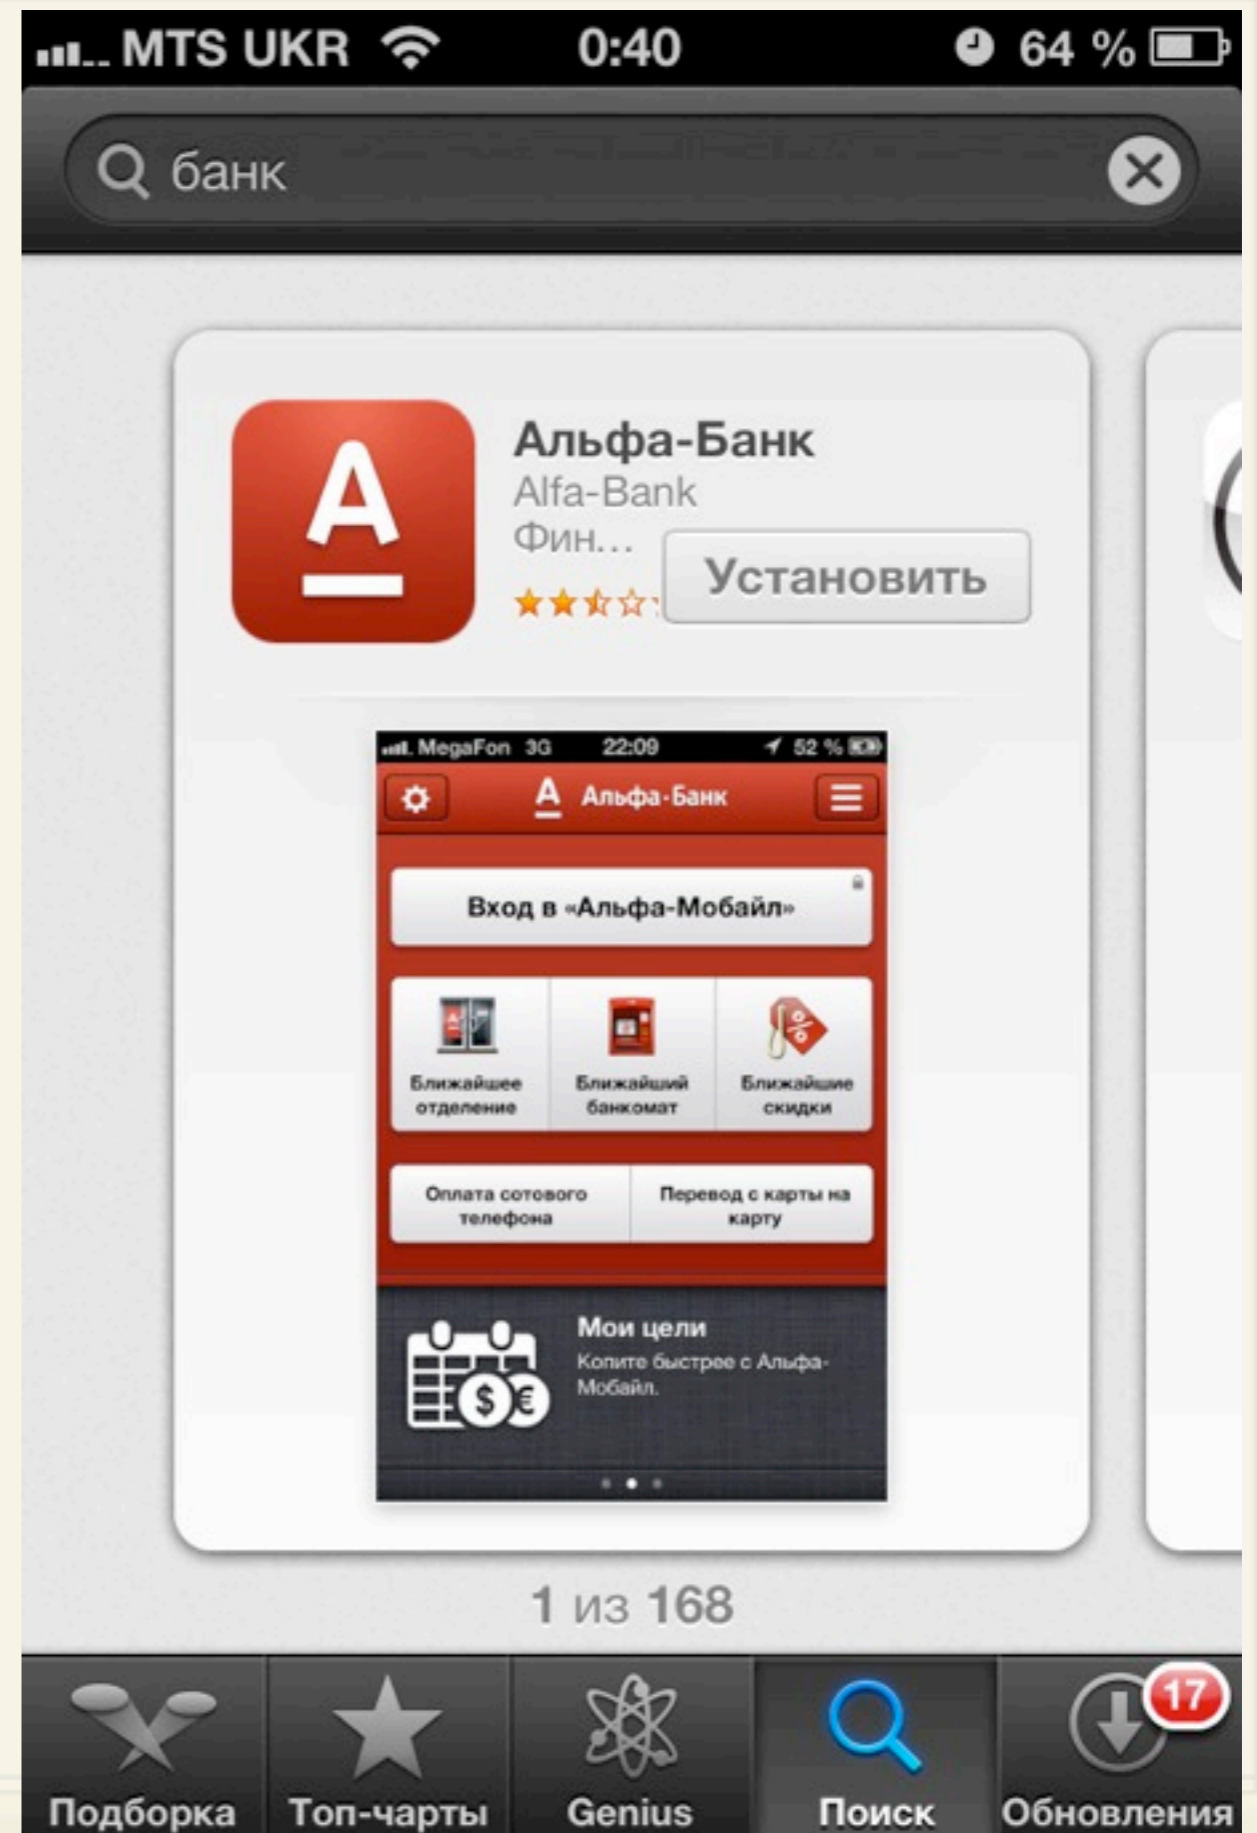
MTS UKR 0:40 64 %

банк

Альфа-Банк
Alfa-Bank
Фин...
Установить

MegaFon 3G 22:09 52 %
Альфа-Банк
Вход в «Альфа-Мобайл»
Ближайшее отделение
Ближайший банкомат
Ближайшие скидки
Оплата сотового телефона
Перевод с карты на карту
Мои цели
Копите быстрее с Альфа-Мобайл.

1 из 168

Подборка
Топ-чарты
Genius
Поиск
17
Обновления